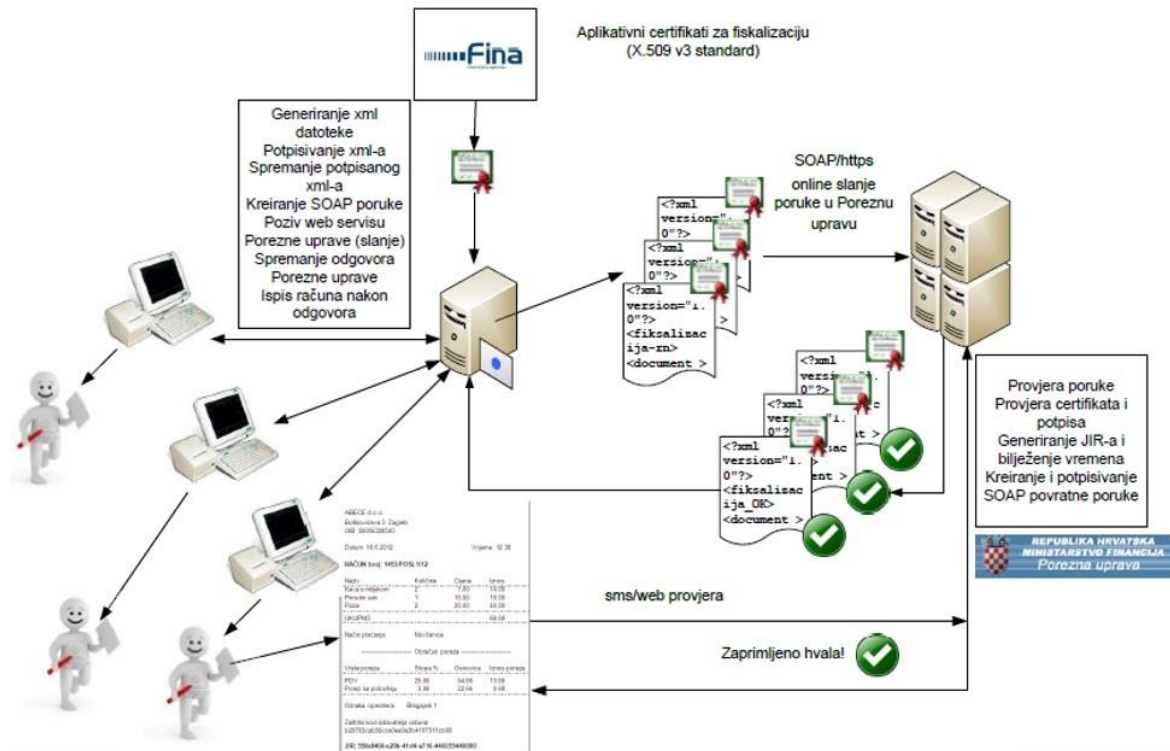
Fina

Aplikativni certifikati za fiskalizaciju
(X.509 v3 standard)

Generiranje xml datoteke
Potpisivanje xml-a
Spremanje potpisanog xml-a
Kreiranje SOAP poruke
Poziv web servisu Porezne uprave (slanje)
Spremanje odgovora Porezne uprave
Ispis računa nakon odgovora

SOAP/https
online slanje poruke u Poreznu upravu

<?xml version="1.0"?>
<?xml version="1.0"?>
<?xml version="1.0"?>
<fiksalizacija-rn>
<document >

<?xml version="1.0"?>
<?xml version="1.0"?>
<?xml version="1.0"?>
<fiksalizacija_OK>
<document >

Provjera poruke
Provjera certifikata i potpisa
Generiranje JIR-a i bilježenje vremena
Kreiranje i potpisivanje SOAP povratne poruke

REPUBLIKA HRVATSKA
MINISTARSTVO FINANCIJA
Porezna uprava

ABECE d.o.o.
Bolkovićeva 5 Zagreb
OIB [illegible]

Datum: 16.6.2012 Vrijeme: 12:36

RAČUN broj: 1453/POSL1/12

| Naziv | Količina | Cijena | Iznos |
|---|---|---|---|
| Kava s mlijekom | 2 | 7.00 | 14.00 |
| Pivo | 1 | 15.00 | 15.00 |
| Pizza | 2 | 20.00 | 40.00 |
| UKUPNO | | | 69.00 |

Način plaćanja: Novčanice

Obračun poreza

| Vrsta poreza | Stopa % | Osnovica | Iznos poreza |
|---|---|---|---|
| PDV | 25.00 | 54.00 | 13.00 |
| Porez na potrošnju | 3.00 | 22.00 | 0.66 |

Oznaka operatera: Blagajnik 1

Zaštitni kod izdavatelja računa
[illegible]

JIR: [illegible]

sms/web provjera

Zaprimljeno hvala!